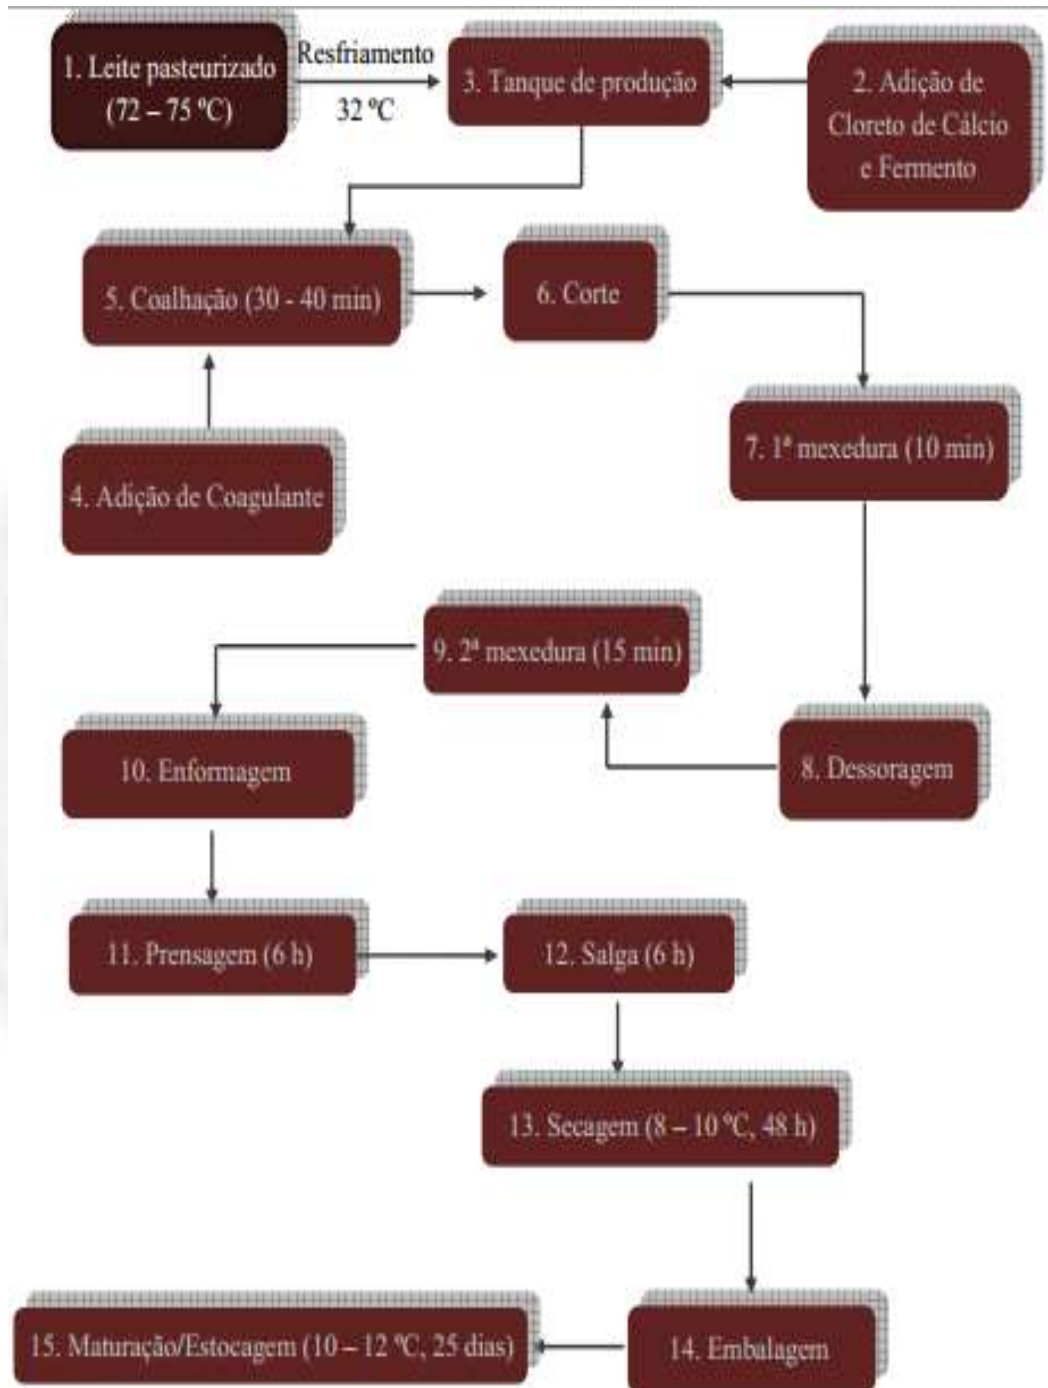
1. Leite pasteurizado (72 – 75 ºC)

Resfriamento

32 ºC

3. Tanque de produção

2. Adição de Cloreto de Cálcio e Fermento

5. Coalhação (30 - 40 min)

6. Corte

4. Adição de Coagulante

7. 1ª mexedura (10 min)

9. 2ª mexedura (15 min)

10. Enformagem

8. Dessoragem

11. Prensagem (6 h)

12. Salga (6 h)

13. Secagem (8 – 10 ºC, 48 h)

15. Maturação/Estocagem (10 – 12 ºC, 25 dias)

14. Embalagem